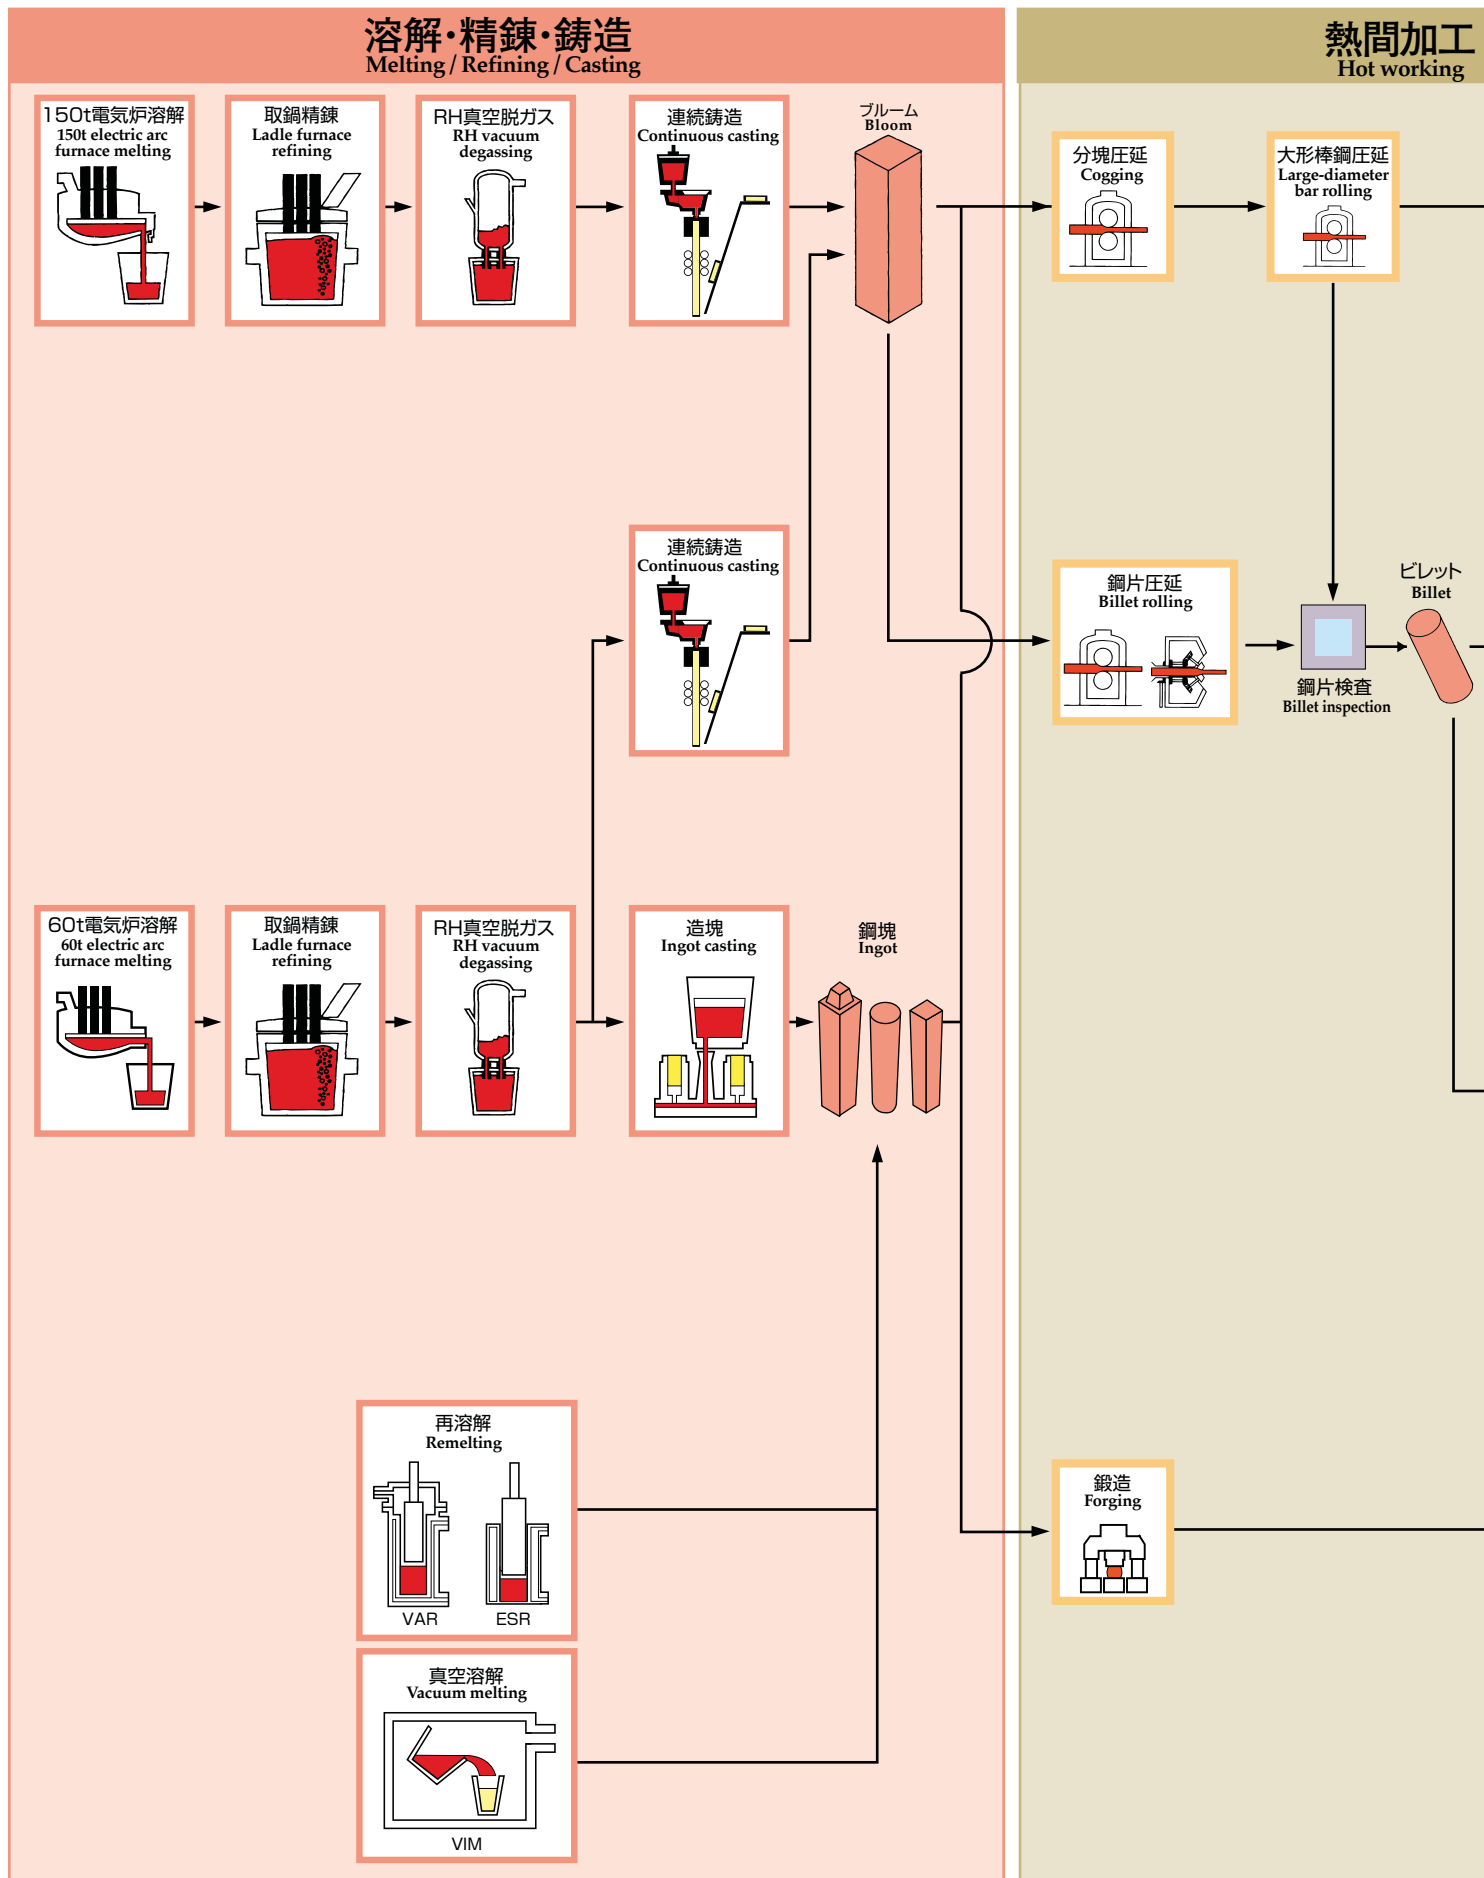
溶解·精錬·鋳造
Melting / Refining / Casting

熱間加工
Hot working

150t電気炉溶解
150t electric arc furnace melting

取鍋精錬
Ladle furnace refining

RH真空脱ガス
RH vacuum degassing

連続鋳造
Continuous casting

ブルーム
Bloom

分塊圧延
Cogging

大形棒鋼圧延
Large-diameter bar rolling

連続鋳造
Continuous casting

鋼片圧延
Billet rolling

鋼片検査
Billet inspection

ビレット
Billet

60t電気炉溶解
60t electric arc furnace melting

取鍋精錬
Ladle furnace refining

RH真空脱ガス
RH vacuum degassing

造塊
Ingot casting

鋼塊
Ingot

再溶解
Remelting

VAR

ESR

鍛造
Forging

真空溶解
Vacuum melting

VIM